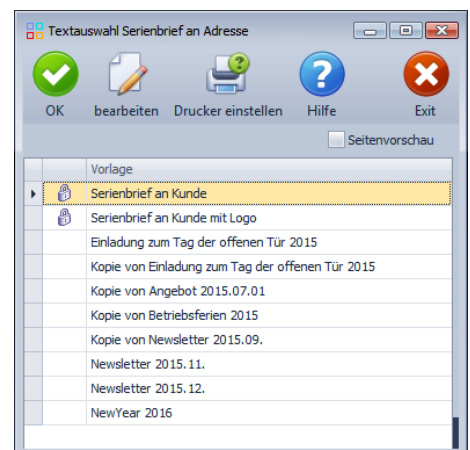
Textauswahl Serienbrief an Adresse

OK bearbeiten Drucker einstellen Hilfe Exit

Seitenvorschau

| | | Vorlage |
|---|---|---|
| | | Serienbrief an Kunde |
| | | Serienbrief an Kunde mit Logo |
| | | Einladung zum Tag der offenen Tür 2015 |
| | | Kopie von Einladung zum Tag der offenen Tür 2015 |
| | | Kopie von Angebot 2015.07.01 |
| | | Kopie von Betriebsferien 2015 |
| | | Kopie von Newsletter 2015.09. |
| | | Newsletter 2015.11. |
| | | Newsletter 2015.12. |
| | | NewYear 2016 |